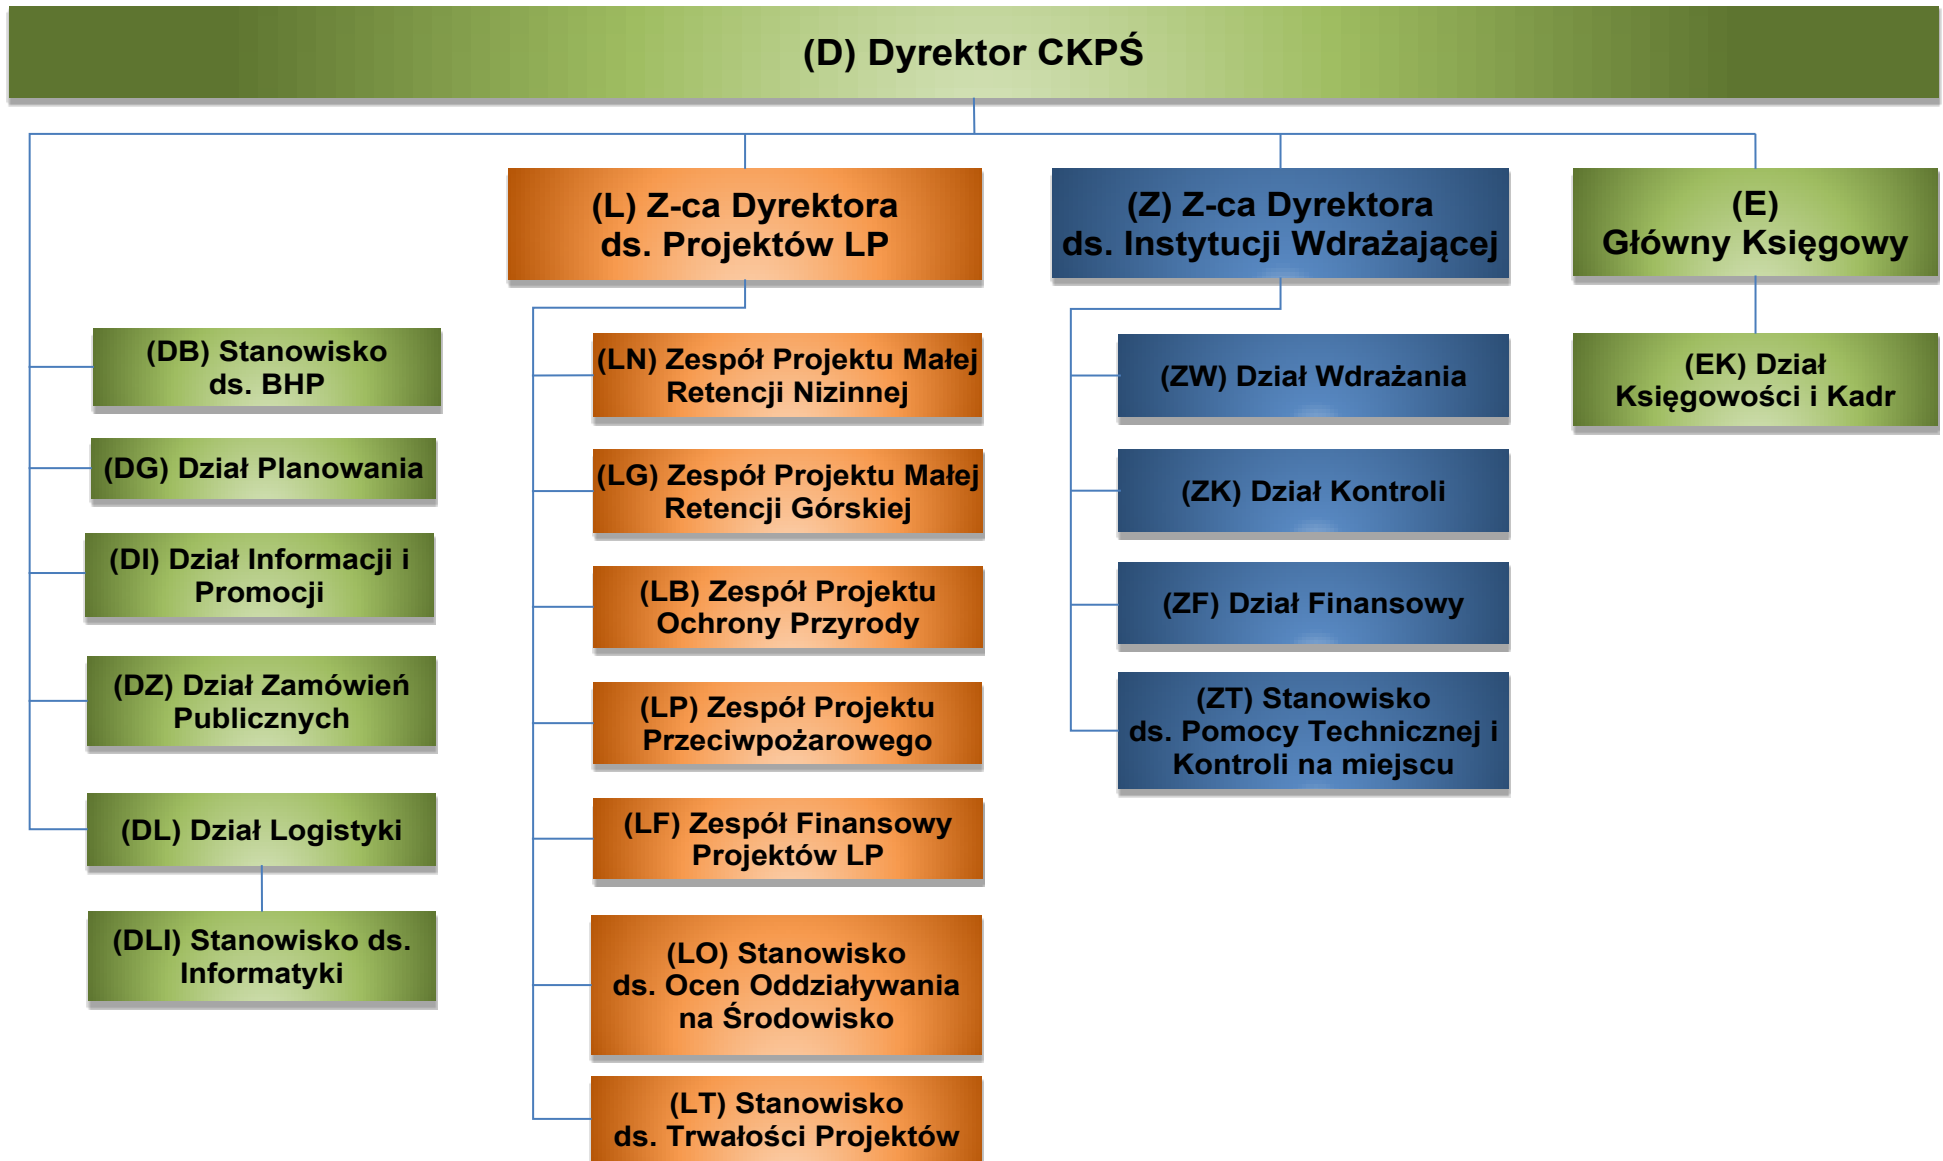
(D) Dyrektor CKPŚ

(DB) Stanowisko ds. BHP

(DG) Dział Planowania

(DI) Dział Informacji i Promocji

(DZ) Dział Zamówień Publicznych

(DL) Dział Logistyki

(DLI) Stanowisko ds. Informatyki

(L) Z-ca Dyrektora ds. Projektów LP

(LN) Zespół Projektu Małej Retencji Nizinnej

(LG) Zespół Projektu Małej Retencji Górskiej

(LB) Zespół Projektu Ochrony Przyrody

(LP) Zespół Projektu Przeciwpożarowego

(LF) Zespół Finansowy Projektów LP

(LO) Stanowisko ds. Ocen Oddziaływania na Środowisko

(LT) Stanowisko ds. Trwałości Projektów

(Z) Z-ca Dyrektora ds. Instytucji Wdrażającej

(ZW) Dział Wdrażania

(ZK) Dział Kontroli

(ZF) Dział Finansowy

(ZT) Stanowisko ds. Pomocy Technicznej i Kontroli na miejscu

(E) Główny Księgowy

(EK) Dział Księgowości i Kadr